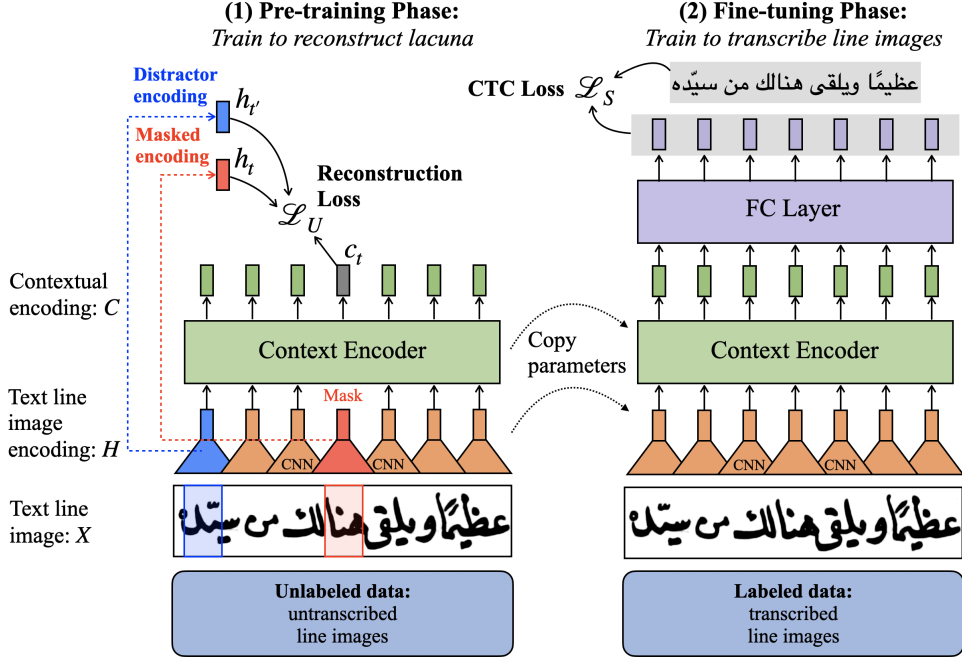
(1) Pre-training Phase:
Train to reconstruct lacuna

(2) Fine-tuning Phase:
Train to transcribe line images

Distractor encoding $h_{t'}$

Masked encoding $h_t$

Reconstruction Loss $\mathscr{L}_U$

$c_t$

CTC Loss $\mathscr{L}_S$

عظيمًا ويلقى هنالك من سيّده

FC Layer

Contextual encoding: $C$

Context Encoder

Copy parameters

Context Encoder

Text line image encoding: $H$

Mask

CNN

CNN

CNN

CNN

Text line image: $X$

عظيمًا ويلقى هنالك من سيّده

عظيمًا ويلقى هنالك من سيّده

Unlabeled data:
untranscribed line images

Labeled data:
transcribed line images